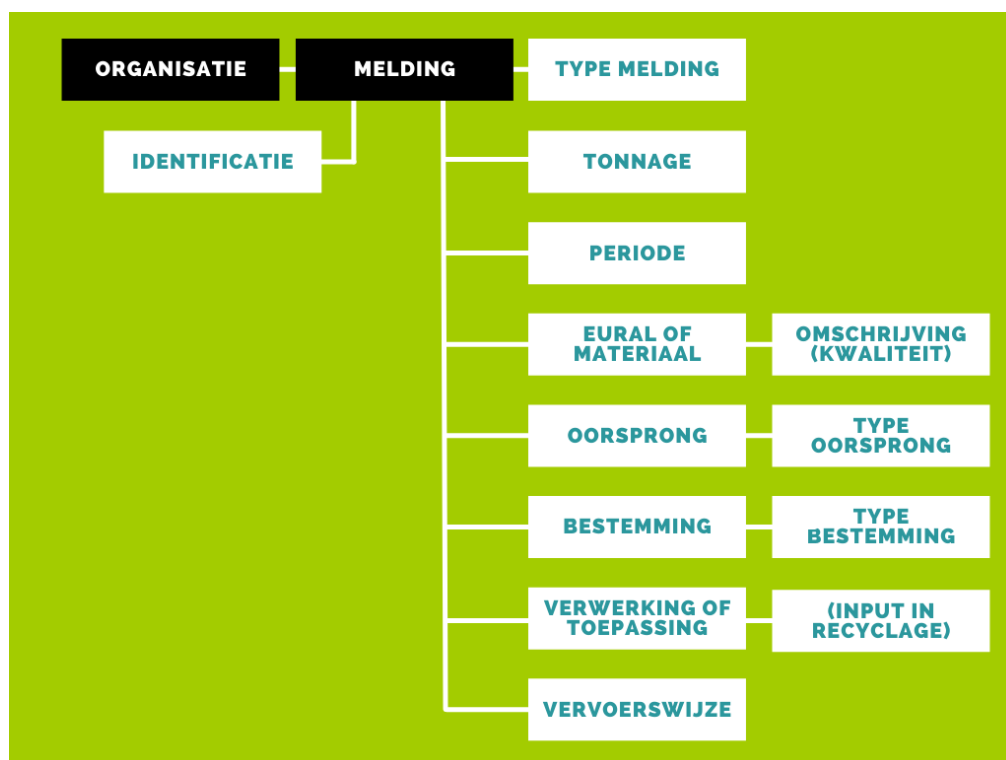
ORGANISATIE

MELDING

TYPE MELDING

IDENTIFICATIE

TONNAGE

PERIODE

EURAL OF MATERIAAL

OMSCHRIJVING (KWALITEIT)

OORSPRONG

TYPE OORSPRONG

BESTEMMING

TYPE BESTEMMING

VERWERKING OF TOEPASSING

(INPUT IN RECYCLAGE)

VERVOERSWIJZE